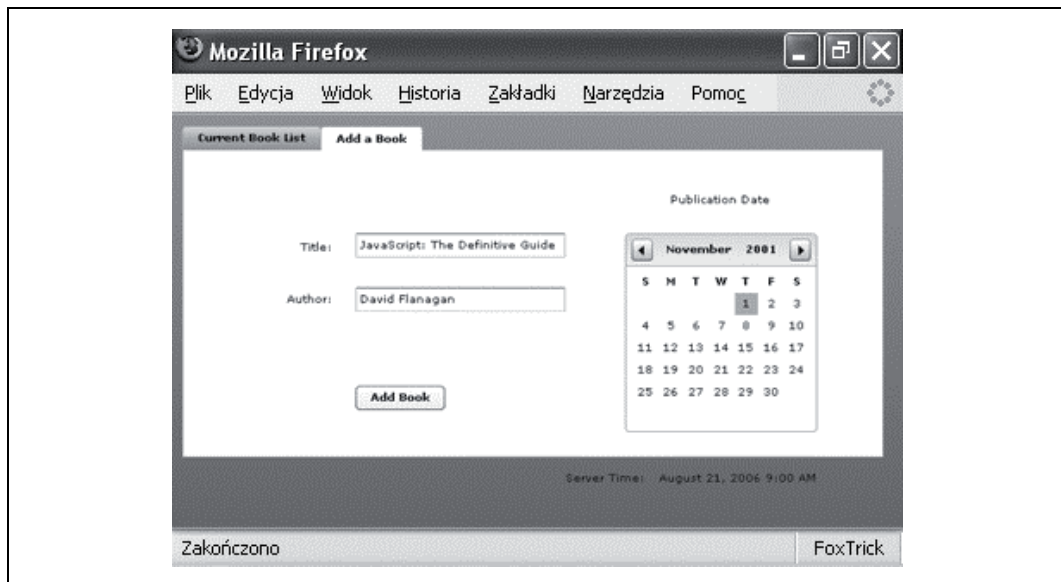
Mozilla Firefox

Plik Edycja Widok Historia Zakładki Narzędzia Pomoc

Current Book List | Add a Book

Publication Date

Title: JavaScript: The Definitive Guide

Author: David Flanagan

Add Book

November 2001

| S | M | T | W | T | F | S |
|---|---|---|---|---|---|---|
| | | | | 1 | 2 | 3 |
| 4 | 5 | 6 | 7 | 8 | 9 | 10 |
| 11 | 12 | 13 | 14 | 15 | 16 | 17 |
| 18 | 19 | 20 | 21 | 22 | 23 | 24 |
| 25 | 26 | 27 | 28 | 29 | 30 | |

Server Time: August 21, 2006 9:00 AM

Zakończono

FoxTrick